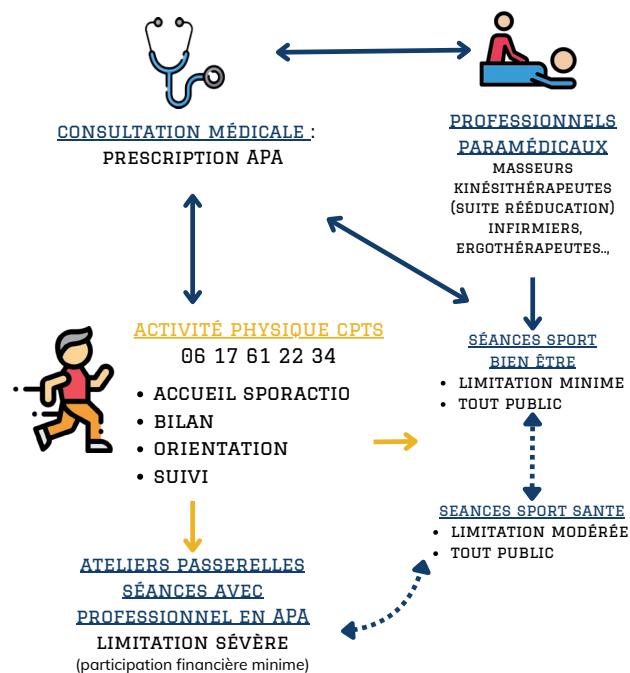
CONSULTATION MÉDICALE :
PRESCRIPTION APA

PROFESSIONNELS PARAMÉDICAUX
MASSEURS KINÉSITHÉRAPEUTES (SUITE RÉÉDUCATION)
INFIRMIERS,
ERGOTHÉRAPEUTES..,

ACTIVITÉ PHYSIQUE CPTS
06 17 61 22 34

- ACCUEIL SPORACTIO
- BILAN
- ORIENTATION
- SUIVI

SÉANCES SPORT BIEN ÊTRE
- LIMITATION MINIME
- TOUT PUBLIC

SEANCES SPORT SANTE
- LIMITATION MODÉRÉE
- TOUT PUBLIC

ATELIERS PASSERELLES
SÉANCES AVEC PROFESSIONNEL EN APA
LIMITATION SÉVÈRE
(participation financière minime)